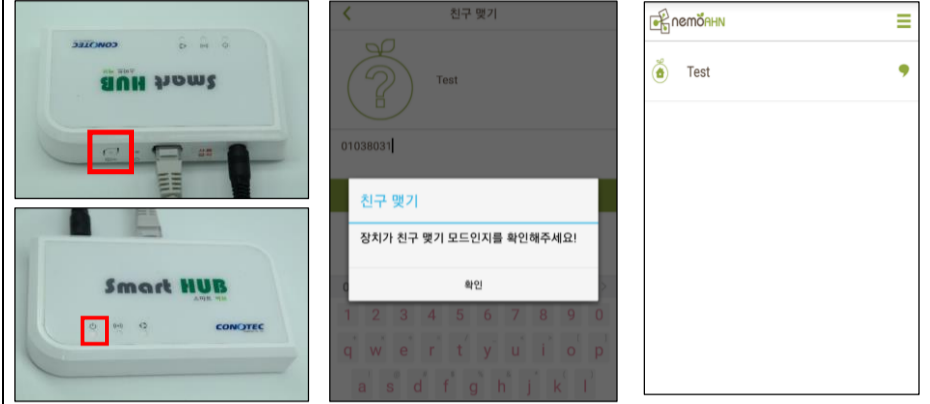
CONOTEC

Smart HUB
스마트 허브

Smart HUB
스마트 허브
CONOTEC

친구 맺기
Test
01038031
친구 맺기
장치가 친구 맺기 모드인지를 확인해주세요!
확인
1 2 3 4 5 6 7 8 9 0
q w e r t y u i o p
a s d f g h j k l

nemoAHN
Test